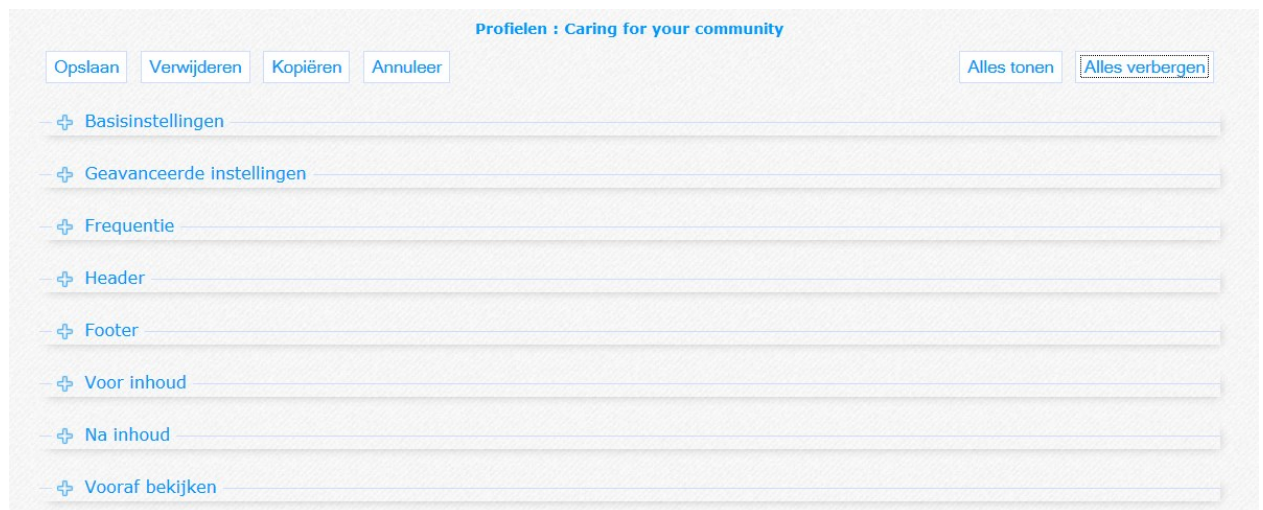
Profielen : Caring for your community

Opslaan Verwijderen Kopiëren Annuleer

Alles tonen Alles verbergen

Basisinstellingen

Geavanceerde instellingen

Frequentie

Header

Footer

Voor inhoud

Na inhoud

Vooraf bekijken